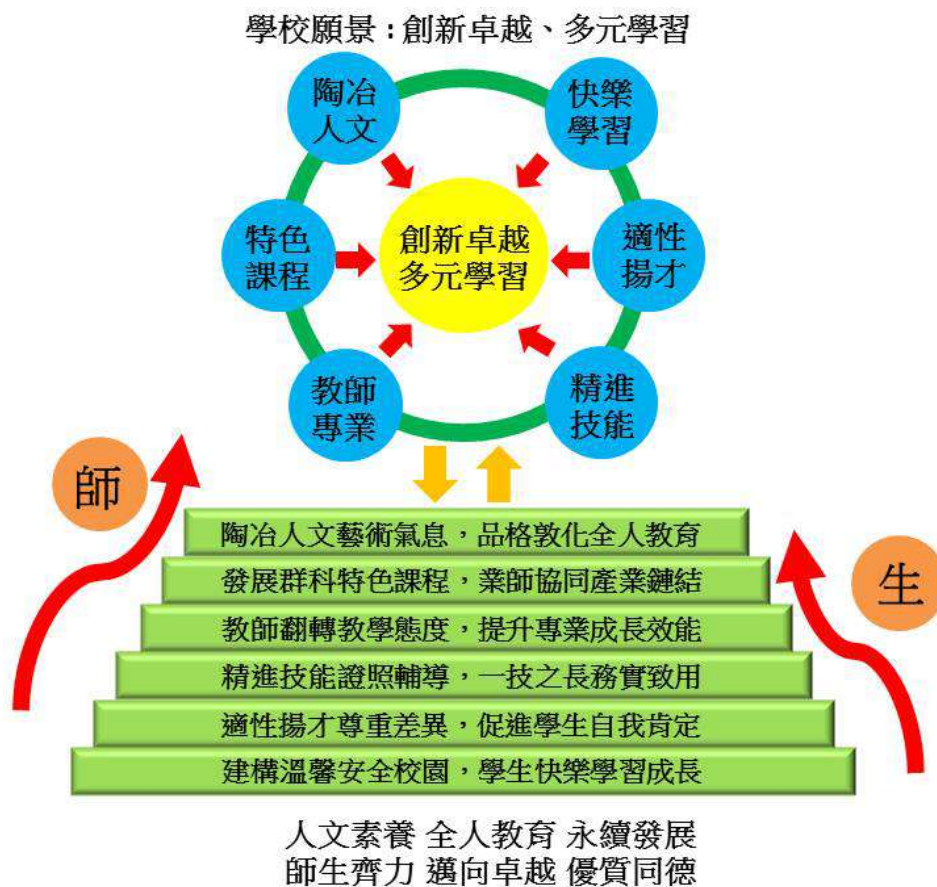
學校願景：創新卓越、多元學習

陶冶人文

快樂學習

特色課程

創新卓越
多元學習

適性揚才

教師專業

精進技能

師

生

陶冶人文藝術氣息，品格敦化全人教育
發展群科特色課程，業師協同產業鏈結
教師翻轉教學態度，提升專業成長效能
精進技能證照輔導，一技之長務實致用
適性揚才尊重差異，促進學生自我肯定
建構溫馨安全校園，學生快樂學習成長

人文素養 全人教育 永續發展
師生齊力 邁向卓越 優質同德